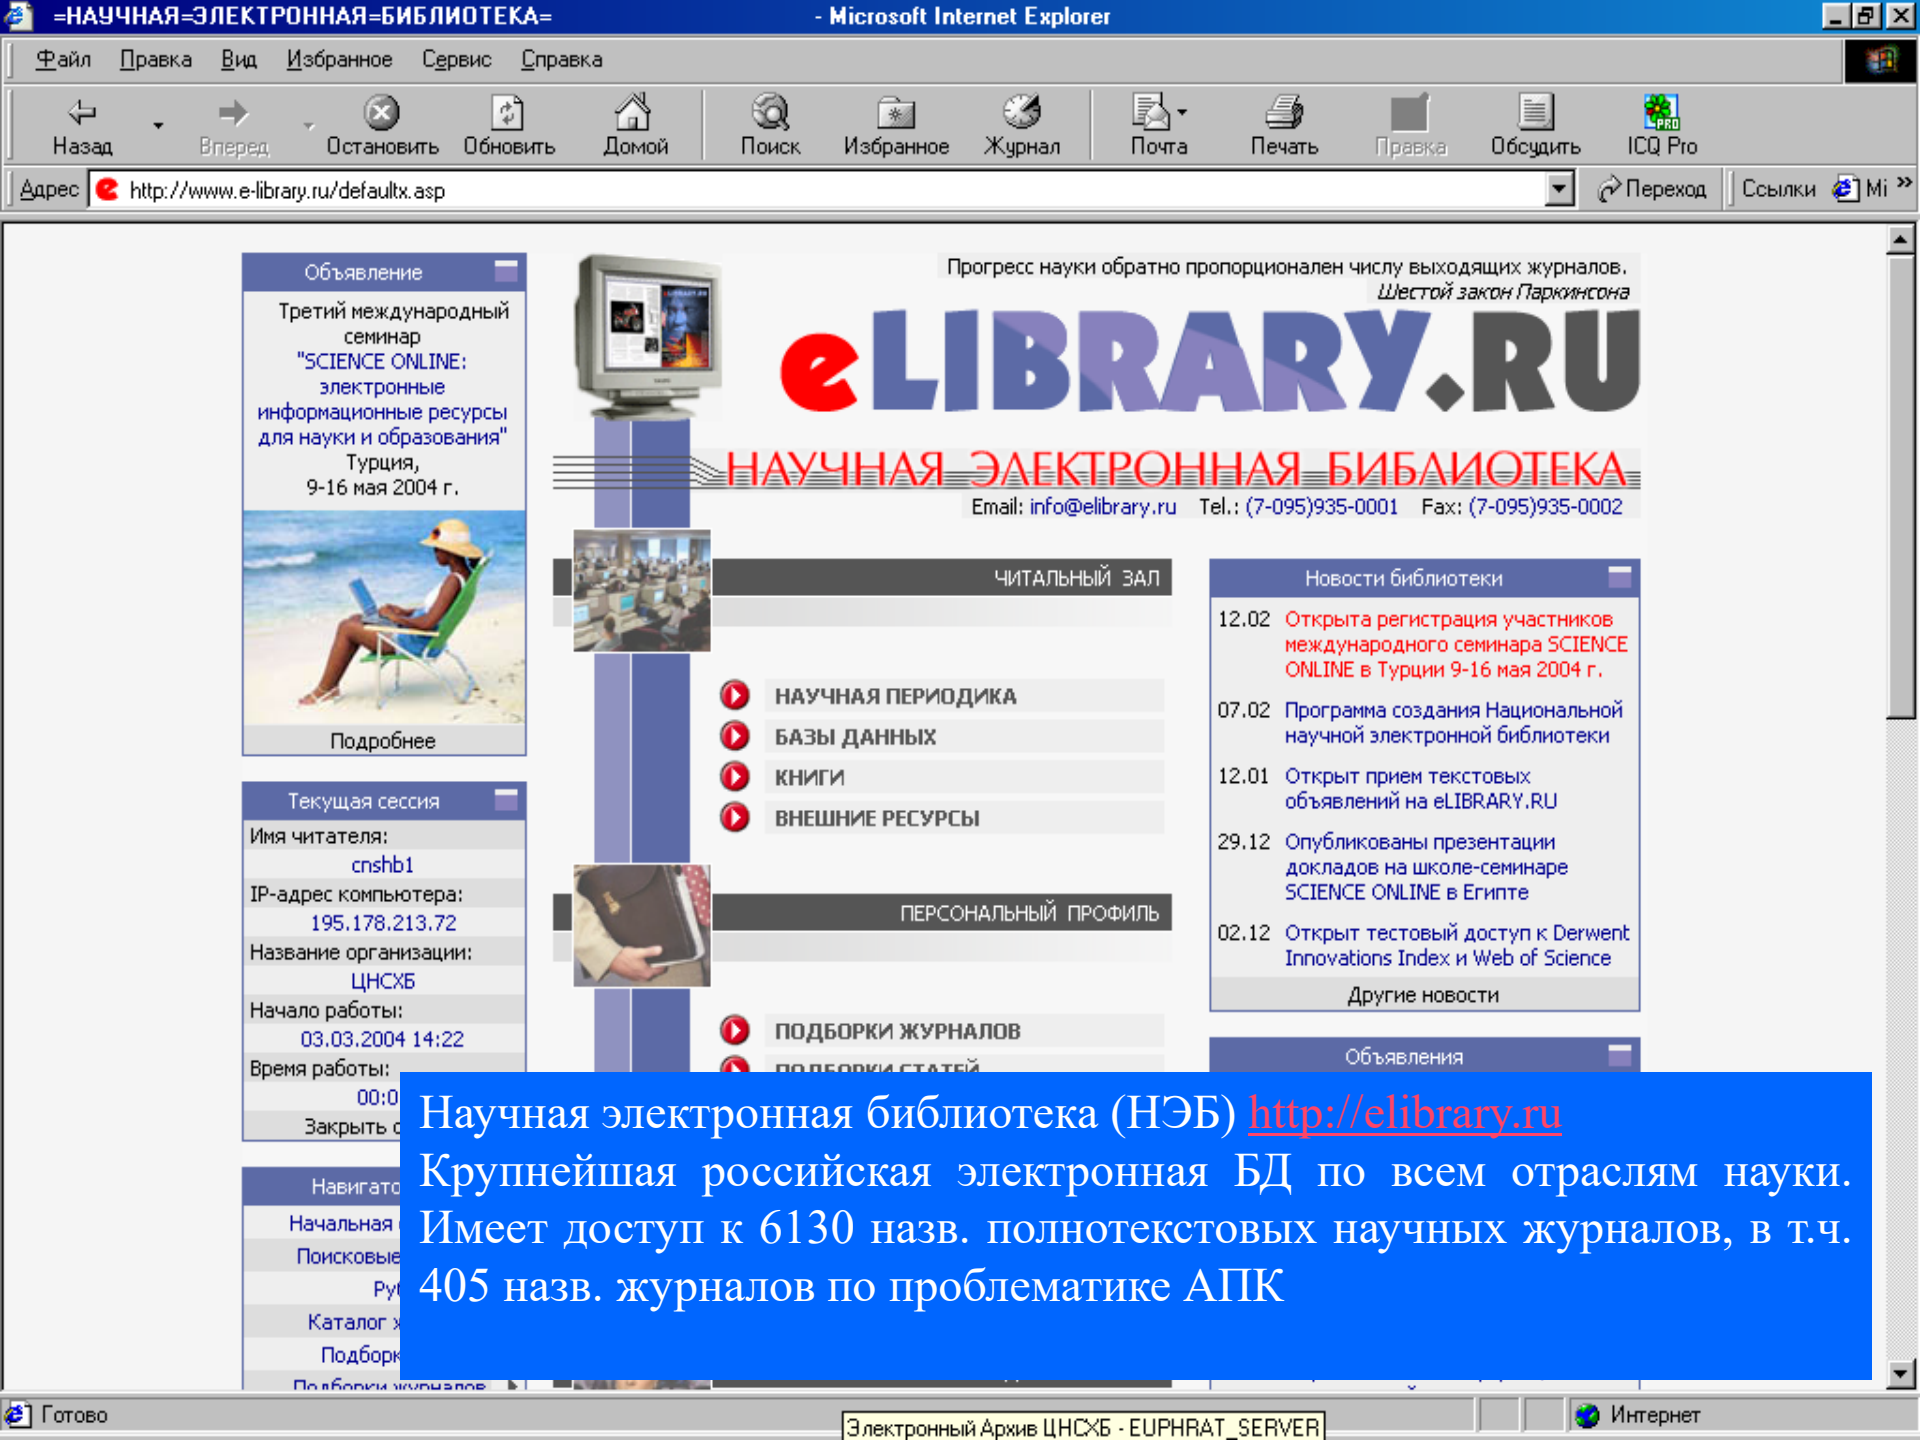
=НАУЧНАЯ=ЭЛЕКТРОННАЯ=БИБЛИОТЕКА= - Microsoft Internet Explorer

Файл Правка Вид Избранное Сервис Справка

Назад Вперед Остановить Обновить Домой Поиск Избранное Журнал Почта Печать Правка Обсудить ICQ Pro

Адрес http://www.e-library.ru/defaultx.asp Переход Ссылки Mi

Объявление

Третий международный семинар "SCIENCE ONLINE: электронные информационные ресурсы для науки и образования" Турция, 9-16 мая 2004 г.

Подробнее

Текущая сессия

Имя читателя:
cnshb1
IP-адрес компьютера:
195.178.213.72
Название организации:
ЦНСХБ
Начало работы:
03.03.2004 14:22
Время работы:
00:0
Закрыть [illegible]

Навигато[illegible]
Начальная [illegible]
Поисковые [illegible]
Ру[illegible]
Каталог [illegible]
Подборк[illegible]
Подборки журналов

Прогресс науки обратно пропорционален числу выходящих журналов.
Шестой закон Паркинсона

eLIBRARY.RU

НАУЧНАЯ ЭЛЕКТРОННАЯ БИБЛИОТЕКА

Email: info@elibrary.ru Tel.: (7-095)935-0001 Fax: (7-095)935-0002

ЧИТАЛЬНЫЙ ЗАЛ

НАУЧНАЯ ПЕРИОДИКА
БАЗЫ ДАННЫХ
КНИГИ
ВНЕШНИЕ РЕСУРСЫ

ПЕРСОНАЛЬНЫЙ ПРОФИЛЬ

ПОДБОРКИ ЖУРНАЛОВ
ПОДБОРКИ СТАТЕЙ

Новости библиотеки

12.02 Открыта регистрация участников международного семинара SCIENCE ONLINE в Турции 9-16 мая 2004 г.

07.02 Программа создания Национальной научной электронной библиотеки

12.01 Открыт прием текстовых объявлений на eLIBRARY.RU

29.12 Опубликованы презентации докладов на школе-семинаре SCIENCE ONLINE в Египте

02.12 Открыт тестовый доступ к Derwent Innovations Index и Web of Science

Другие новости

Объявления

Научная электронная библиотека (НЭБ) http://elibrary.ru
Крупнейшая российская электронная БД по всем отраслям науки. Имеет доступ к 6130 назв. полнотекстовых научных журналов, в т.ч. 405 назв. журналов по проблематике АПК

Готово
Электронный Архив ЦНСХБ - EUPHRAT_SERVER
Интернет